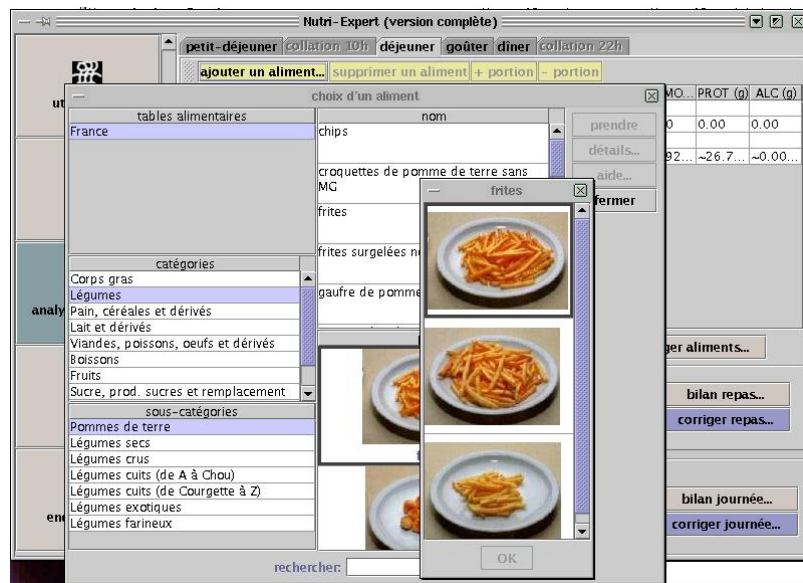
Nutri-Expert (version complète)

petit-déjeuner collation 10h déjeuner goûter dîner collation 22h

ajouter un aliment... supprimer un aliment + portion - portion

ut

MO... PROT (g) ALC (g)

0 0.00 0.00

92... ~26.7... ~0.00...

analy

en

choix d'un aliment

tables alimentaires

France

nom

chips

croquettes de pomme de terre sans MG

frites

frites surgelées n

gaufre de pomme

prendre

détails...

aide...

fermer

catégories

Corps gras

Légumes

Pain, céréales et dérivés

Lait et dérivés

Viandes, poissons, oeufs et dérivés

Boissons

Fruits

Sucre, prod. sucres et remplacement

sous-catégories

Pommes de terre

Légumes secs

Légumes crus

Légumes cuits (de A à Chou)

Légumes cuits (de Courgette à Z)

Légumes exotiques

Légumes farineux

rechercher:

frites

OK

ger aliments...

bilan repas...

corriger repas...

bilan journée...

corriger journée...